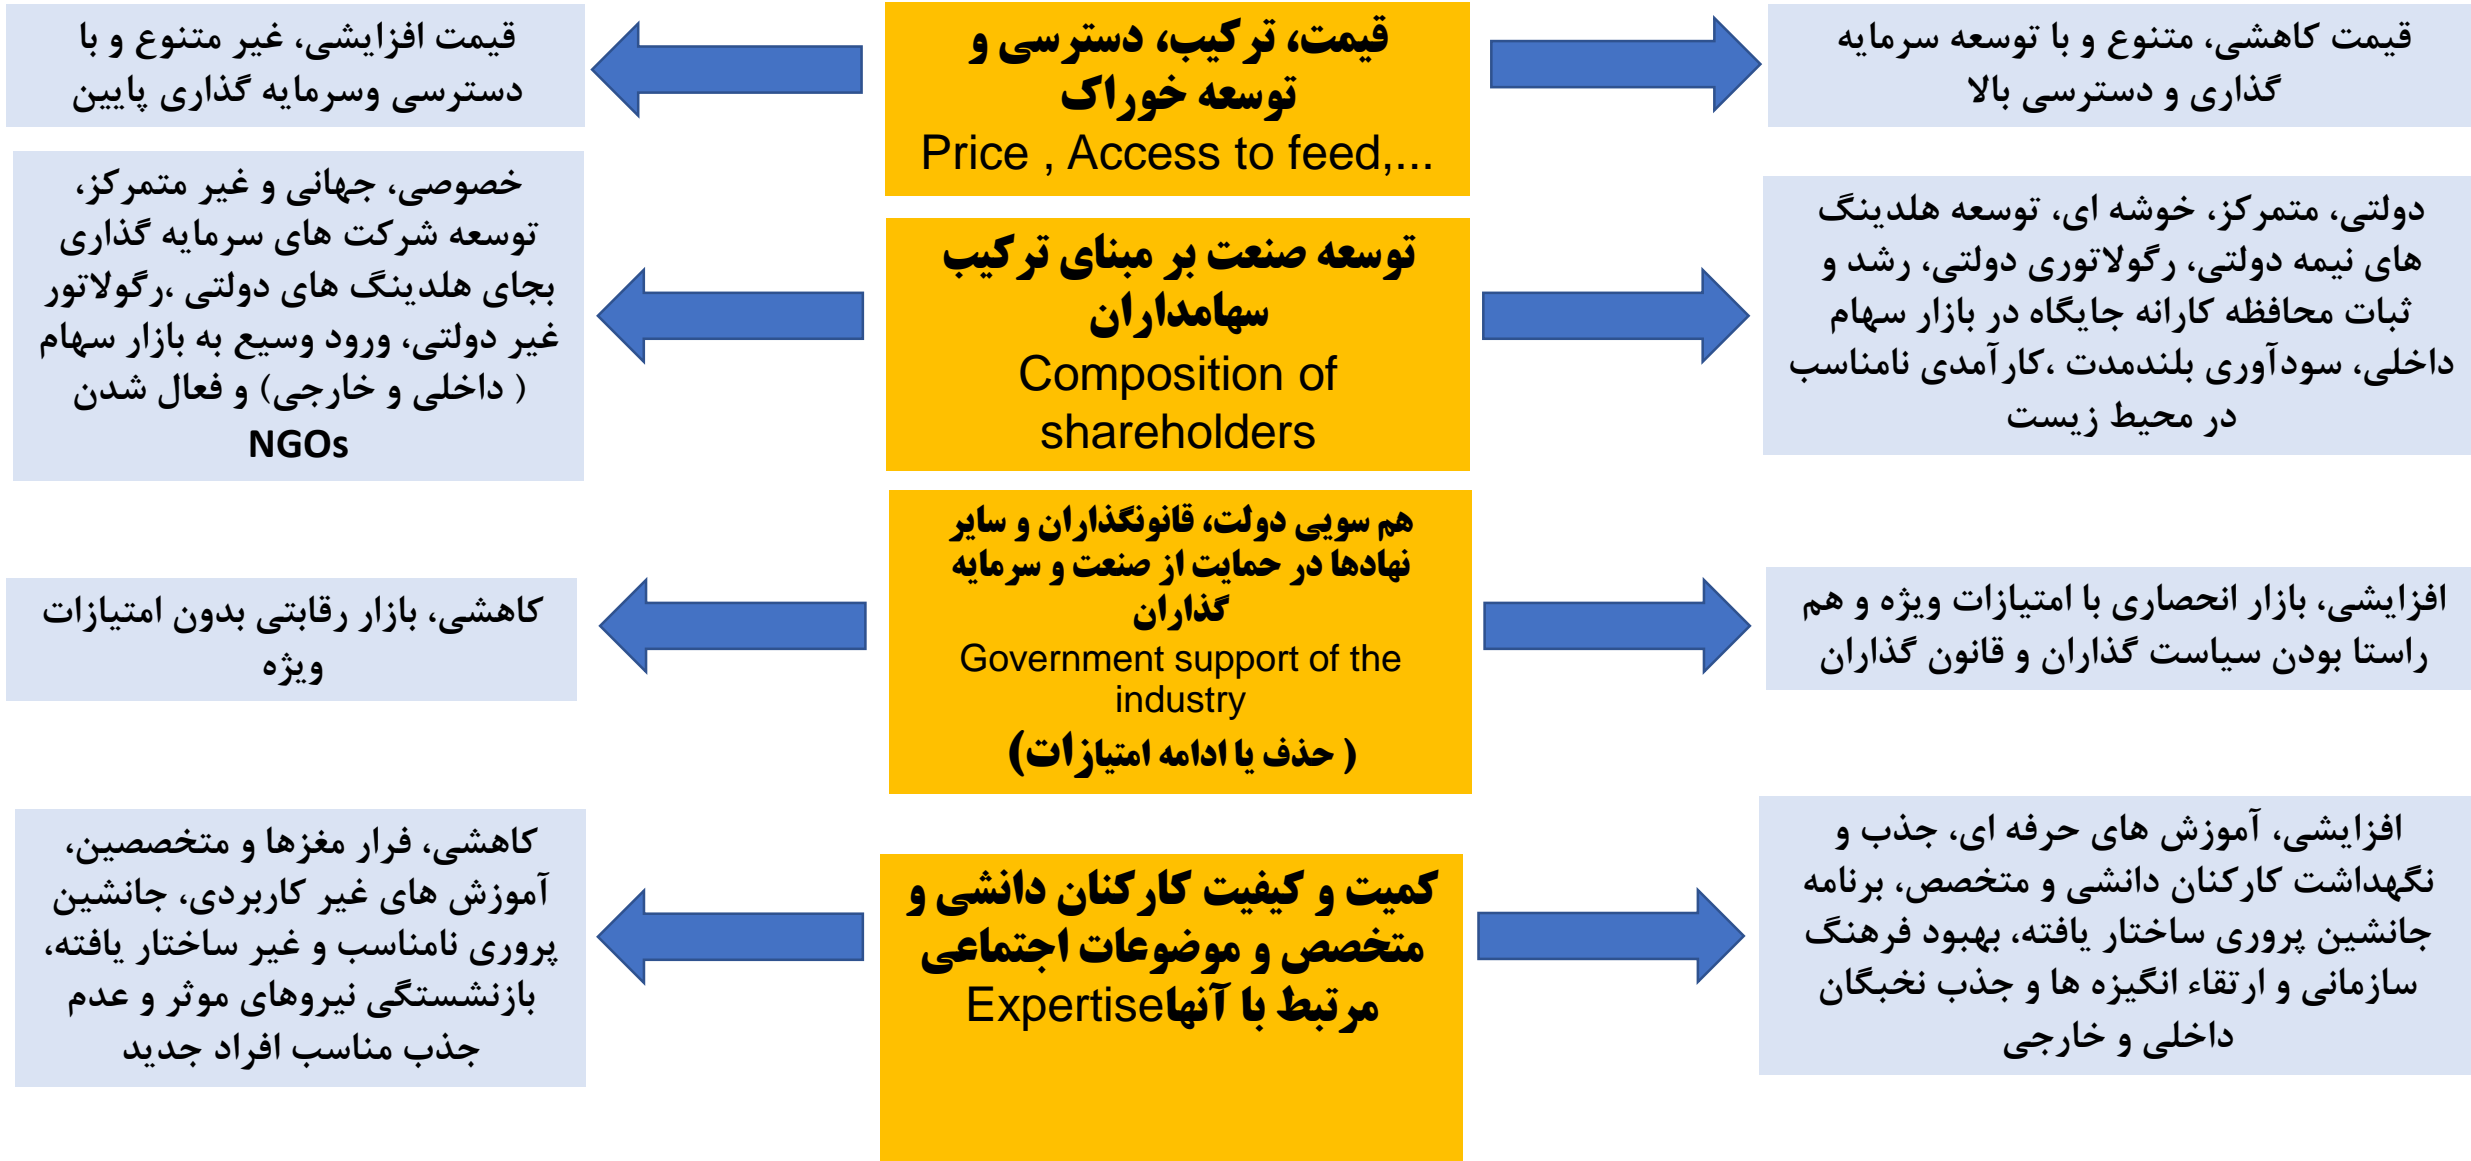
قیمت کاهشی، متنوع و با توسعه سرمایه گذاری و دسترسی بالا

قیمت، ترکیب، دسترسی و توسعه خوراک
Price , Access to feed,...

قیمت افزایشی، غیر متنوع و با دسترسی وسرمایه گذاری پایین

دولتی، متمرکز، خوشه ای، توسعه هلدینگ های نیمه دولتی، رگولاتوری دولتی، رشد و ثبات محافظه کارانه جایگاه در بازار سهام داخلی، سودآوری بلندمدت ،کارآمدی نامناسب در محیط زیست

توسعه صنعت بر مبنای ترکیب سهامداران
Composition of shareholders

خصوصی، جهانی و غیر متمرکز، توسعه شرکت های سرمایه گذاری بجای هلدینگ های دولتی ،رگولاتور غیر دولتی، ورود وسیع به بازار سهام ( داخلی و خارجی) و فعال شدن NGOs

افزایشی، بازار انحصاری با امتیازات ویژه و هم راستا بودن سیاست گذاران و قانون گذاران

هم سویی دولت، قانونگذاران و سایر نهادها در حمایت از صنعت و سرمایه گذاران
Government support of the industry
( حذف یا ادامه امتیازات)

کاهشی، بازار رقابتی بدون امتیازات ویژه

افزایشی، آموزش های حرفه ای، جذب و نگهداشت کارکنان دانشی و متخصص، برنامه جانشین پروری ساختار یافته، بهبود فرهنگ سازمانی و ارتقاء انگیزه ها و جذب نخبگان داخلی و خارجی

کمیت و کیفیت کارکنان دانشی و متخصص و موضوعات اجتماعی مرتبط با آنها Expertise

کاهشی، فرار مغزها و متخصصین، آموزش های غیر کاربردی، جانشین پروری نامناسب و غیر ساختار یافته، بازنشستگی نیروهای موثر و عدم جذب مناسب افراد جدید